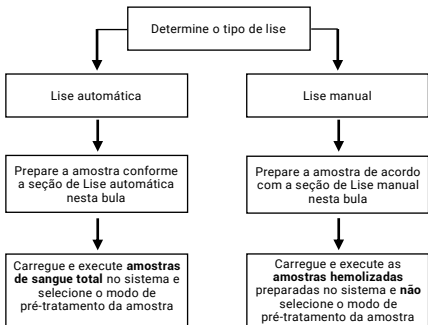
Determine o tipo de lise

Lise automática

Lise manual

Prepare a amostra conforme a seção de Lise automática nesta bula

Prepare a amostra de acordo com a seção de Lise manual nesta bula

Carregue e execute **amostras de sangue total** no sistema e selecione o modo de pré-tratamento da amostra

Carregue e execute as **amostras hemolizadas** preparadas no sistema e **não** selecione o modo de pré-tratamento da amostra